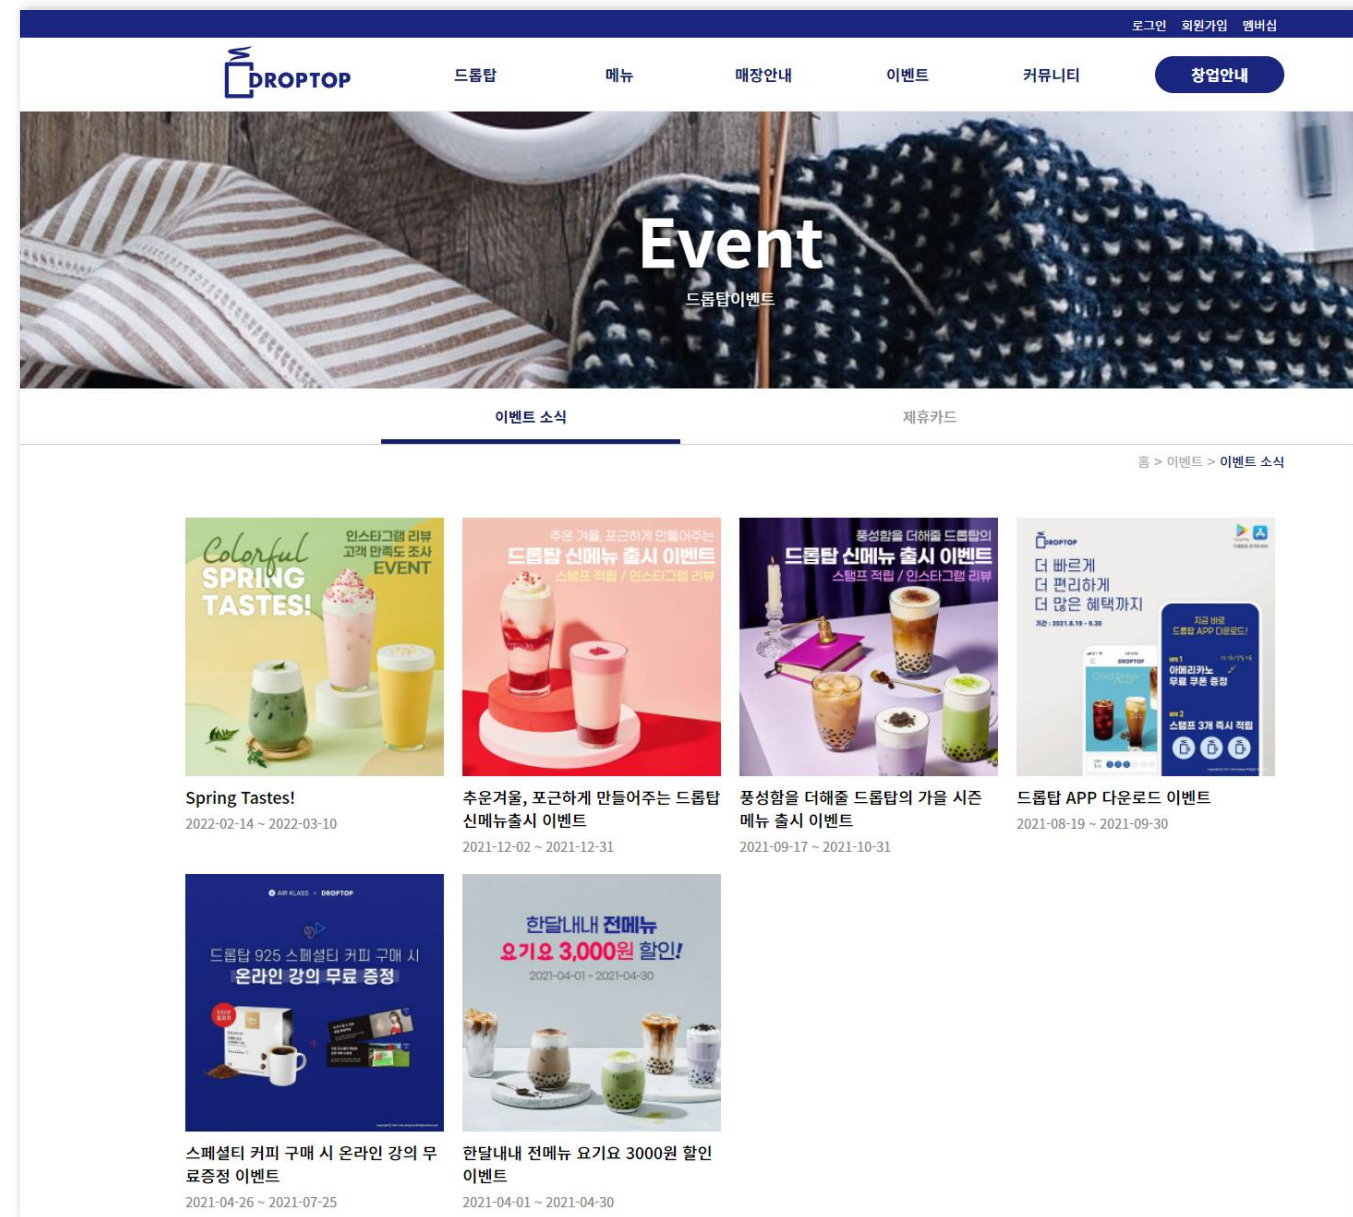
로그인 회원가입 멤버십

DROPTOP

드롭탑 메뉴 매장안내 이벤트 커뮤니티 창업안내

Event
드롭탑이벤트

이벤트 소식 제휴카드

홈 > 이벤트 > 이벤트 소식

Colorful SPRING TASTES!
인스타그램 리뷰 고객 만족도 조사 EVENT

Spring Tastes!
2022-02-14 ~ 2022-03-10

추운 겨울, 포근하게 만들어주는
드롭탑 신메뉴 출시 이벤트
스탬프 적립 / 인스타그램 리뷰

추운겨울, 포근하게 만들어주는 드롭탑 신메뉴출시 이벤트
2021-12-02 ~ 2021-12-31

풍성함을 더해줄 드롭탑의
드롭탑 신메뉴 출시 이벤트
스탬프 적립 / 인스타그램 리뷰

풍성함을 더해줄 드롭탑의 가을 시즌 메뉴 출시 이벤트
2021-09-17 ~ 2021-10-31

DROPTOP
더 빠르게
더 편리하게
더 많은 혜택까지
기간 : 2021.8.19 ~ 9.30
지금 바로 드롭탑 APP 다운로드!
아메리카노 무료 쿠폰 증정
스탬프 3개 즉시 적립

드롭탑 APP 다운로드 이벤트
2021-08-19 ~ 2021-09-30

AIR KLASS × DROPTOP
드롭탑 925 스페셜티 커피 구매 시
온라인 강의 무료 증정

스페셜티 커피 구매 시 온라인 강의 무료증정 이벤트
2021-04-26 ~ 2021-07-25

한달내내 전메뉴
요기요 3,000원 할인!
2021-04-01 ~ 2021-04-30

한달내내 전메뉴 요기요 3000원 할인 이벤트
2021-04-01 ~ 2021-04-30